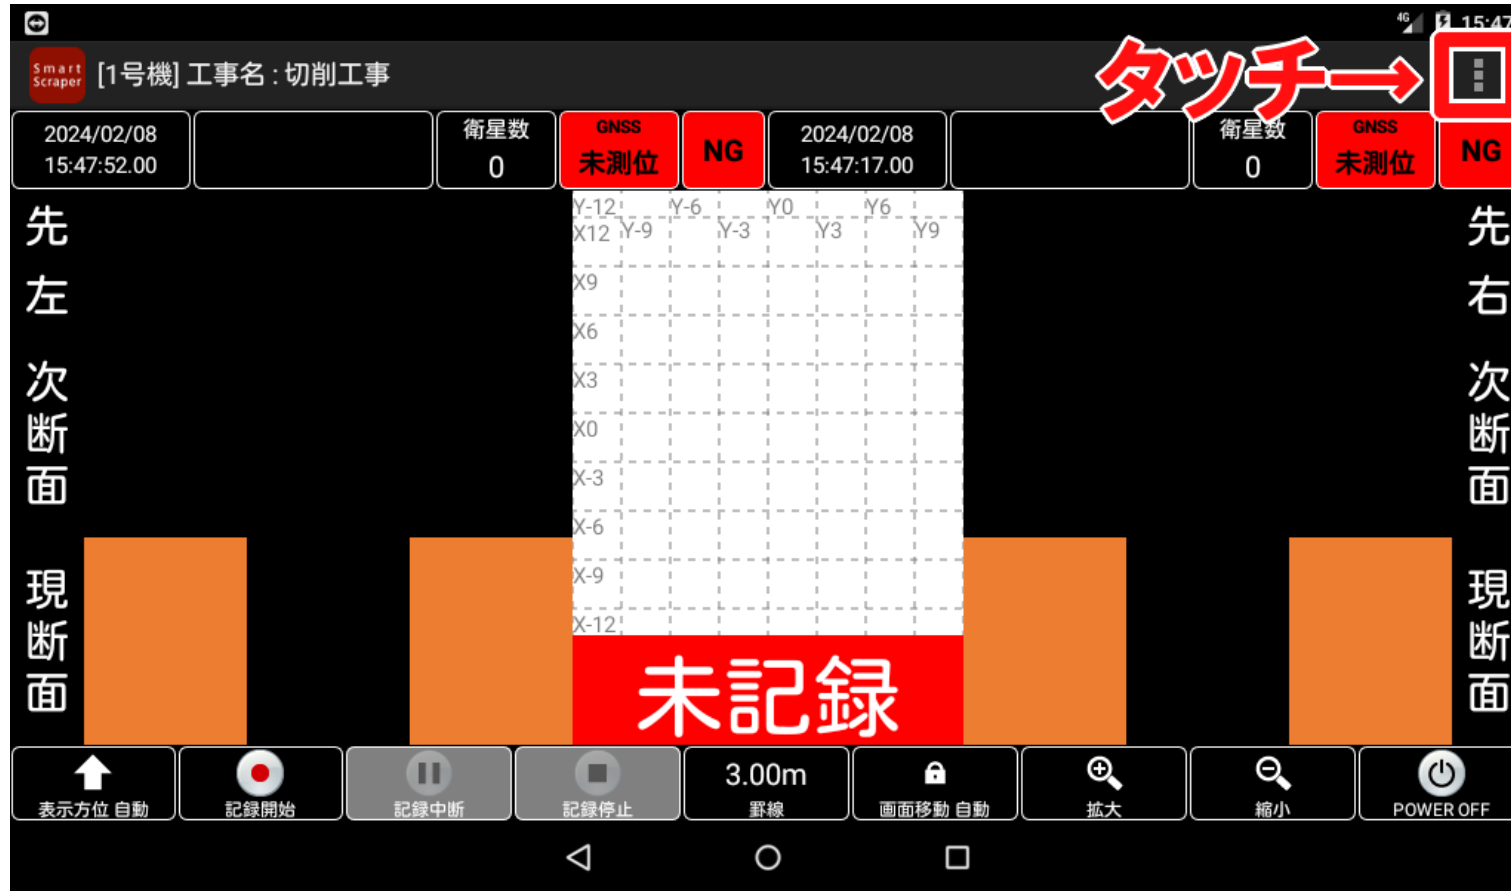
4G 15:47

Smart Scraper [1号機] 工事名 : 切削工事

タッチ→

2024/02/08 15:47:52.00

衛星数 0

GNSS 未測位

NG

2024/02/08 15:47:17.00

衛星数 0

GNSS 未測位

NG

先左

次断面

現断面

先右

次断面

現断面

Y-12 Y-9 Y-6 Y-3 Y0 Y3 Y6 Y9

X12
X9
X6
X3
X0
X-3
X-6
X-9
X-12

未記録

表示方位 自動

記録開始

記録中断

記録停止

3.00m 罫線

画面移動 自動

拡大

縮小

POWER OFF